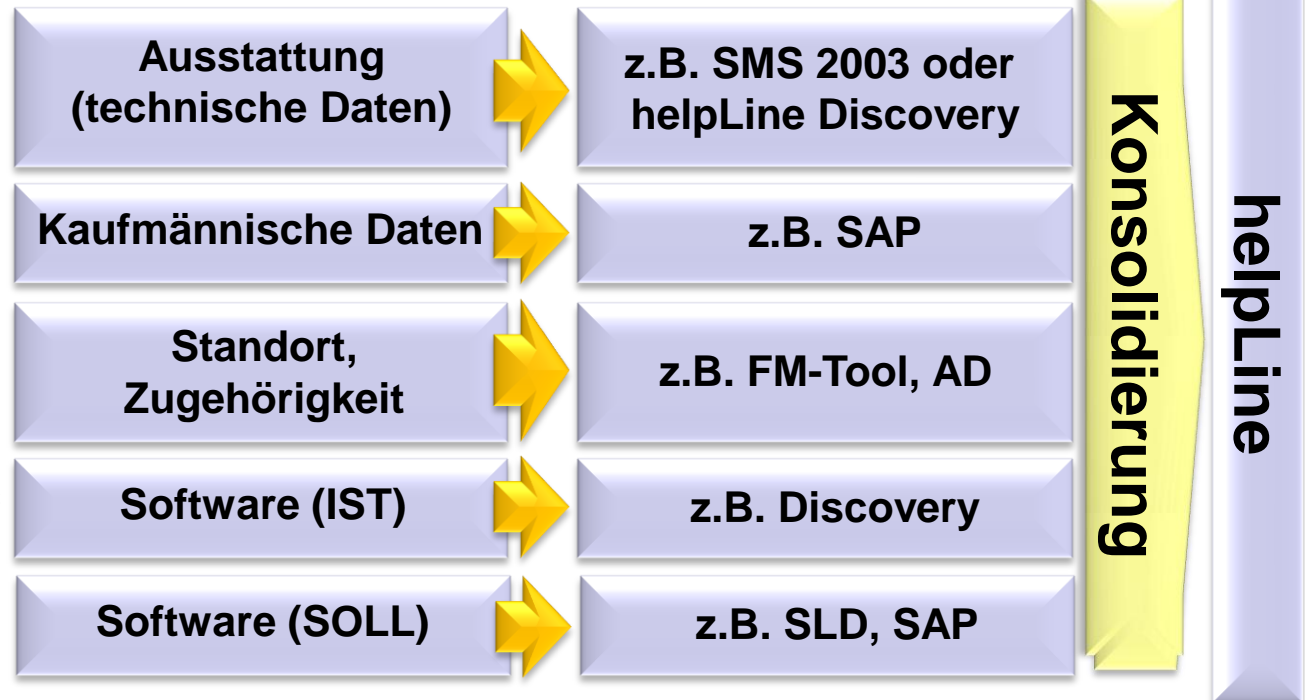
Ausstattung (technische Daten)

z.B. SMS 2003 oder helpLine Discovery

Kaufmännische Daten

z.B. SAP

Standort, Zugehörigkeit

z.B. FM-Tool, AD

Software (IST)

z.B. Discovery

Software (SOLL)

z.B. SLD, SAP

Konsolidierung

helpLine